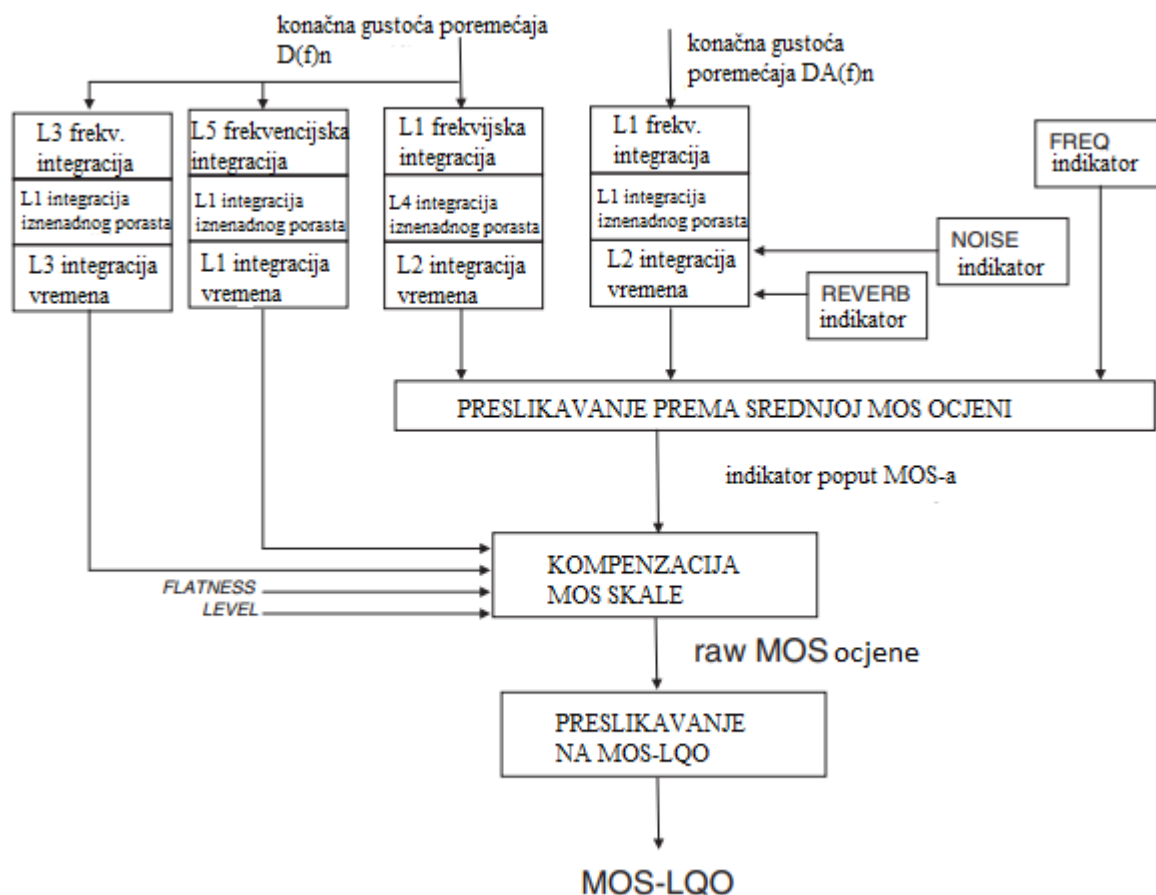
konačna gustoća poremećaja D(f)n

konačna gustoća poremećaja DA(f)n

L3 frekv. integracija

L1 integracija iznenadnog porasta

L3 integracija vremena

L5 frekvencijska integracija

L1 integracija iznenadnog porasta

L1 integracija vremena

L1 frekvijska integracija

L4 integracija iznenadnog porasta

L2 integracija vremena

L1 frekv. integracija

L1 integracija iznenadnog porasta

L2 integracija vremena

FREQ indikator

NOISE indikator

REVERB indikator

PRESLIKAVANJE PREMA SREDNJOJ MOS OCJENI

indikator poput MOS-a

FLATNESS

LEVEL

KOMPENZACIJA MOS SKALE

raw MOS ocjene

PRESLIKAVANJE NA MOS-LQO

MOS-LQO